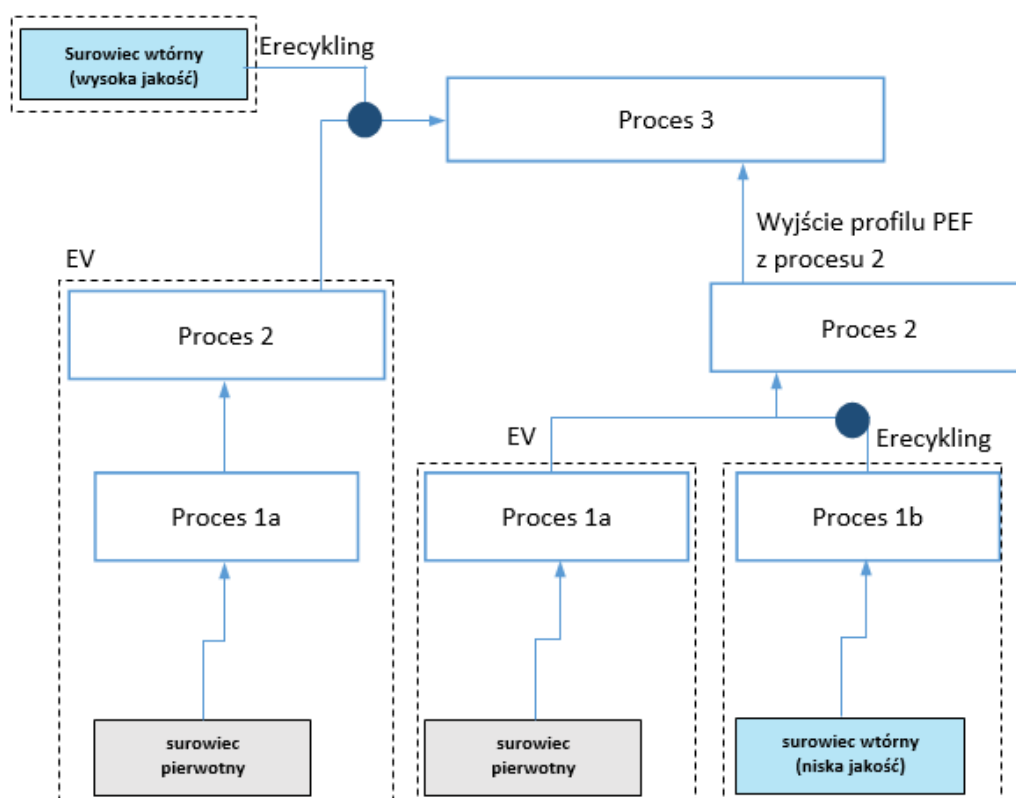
Surowiec wtórny (wysoka jakość)

Erecykling

Proces 3

Wyjście profilu PEF z procesu 2

EV

Proces 2

Proces 2

EV

Erecykling

Proces 1a

Proces 1a

Proces 1b

surowiec pierwotny

surowiec pierwotny

surowiec wtórny (niska jakość)